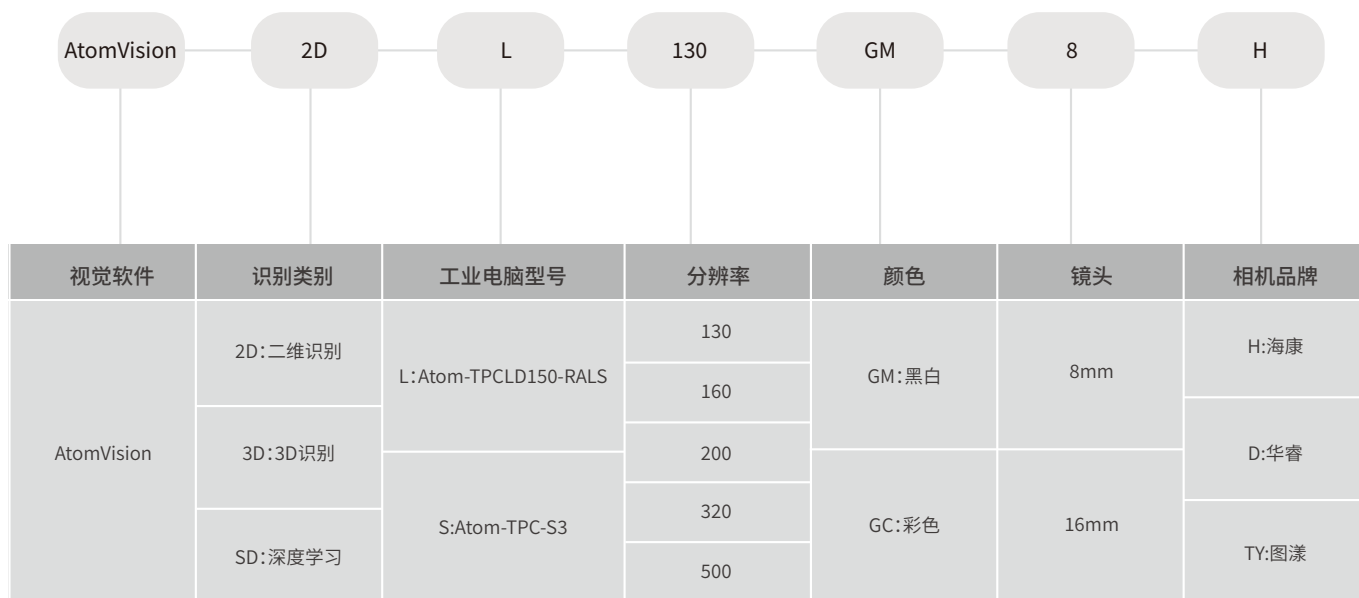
AtomVision 2D L 130 GM 8 H

| 视觉软件 | 识别类别 | 工业电脑型号 | 分辨率 | 颜色 | 镜头 | 相机品牌 |
|---|---|---|---|---|---|---|
| AtomVision | 2D:二维识别 | L:Atom-TPCLD150-RALS | 130 | GM:黑白 | 8mm | H:海康 |
| | | | 160 | | | |
| | 3D:3D识别 | | 200 | | | D:华睿 |
| | | S:Atom-TPC-S3 | 320 | GC:彩色 | 16mm | |
| | SD:深度学习 | | 500 | | | TY:图漾 |